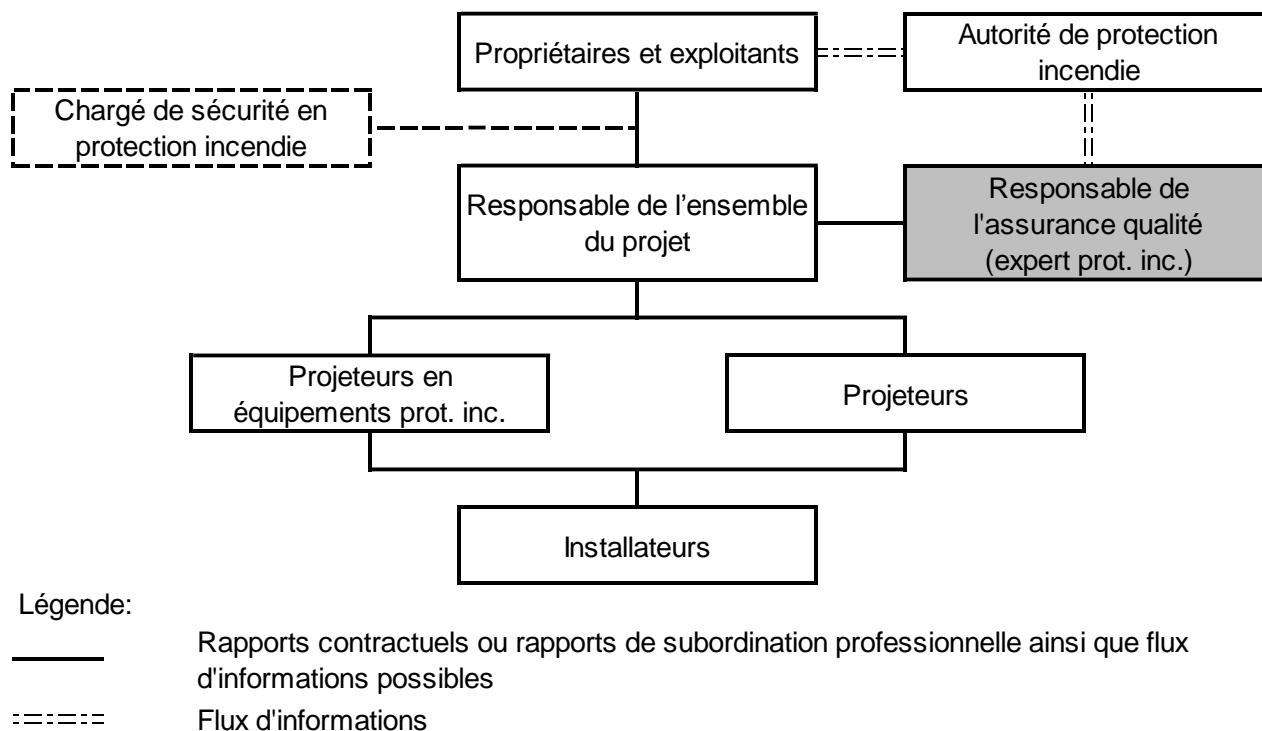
Propriétaires et exploitants

Autorité de protection incendie

Chargé de sécurité en protection incendie

Responsable de l’ensemble du projet

Responsable de l'assurance qualité (expert prot. inc.)

Projeteurs en équipements prot. inc.

Projeteurs

Installateurs

Légende:

Rapports contractuels ou rapports de subordination professionnelle ainsi que flux d'informations possibles

Flux d'informations